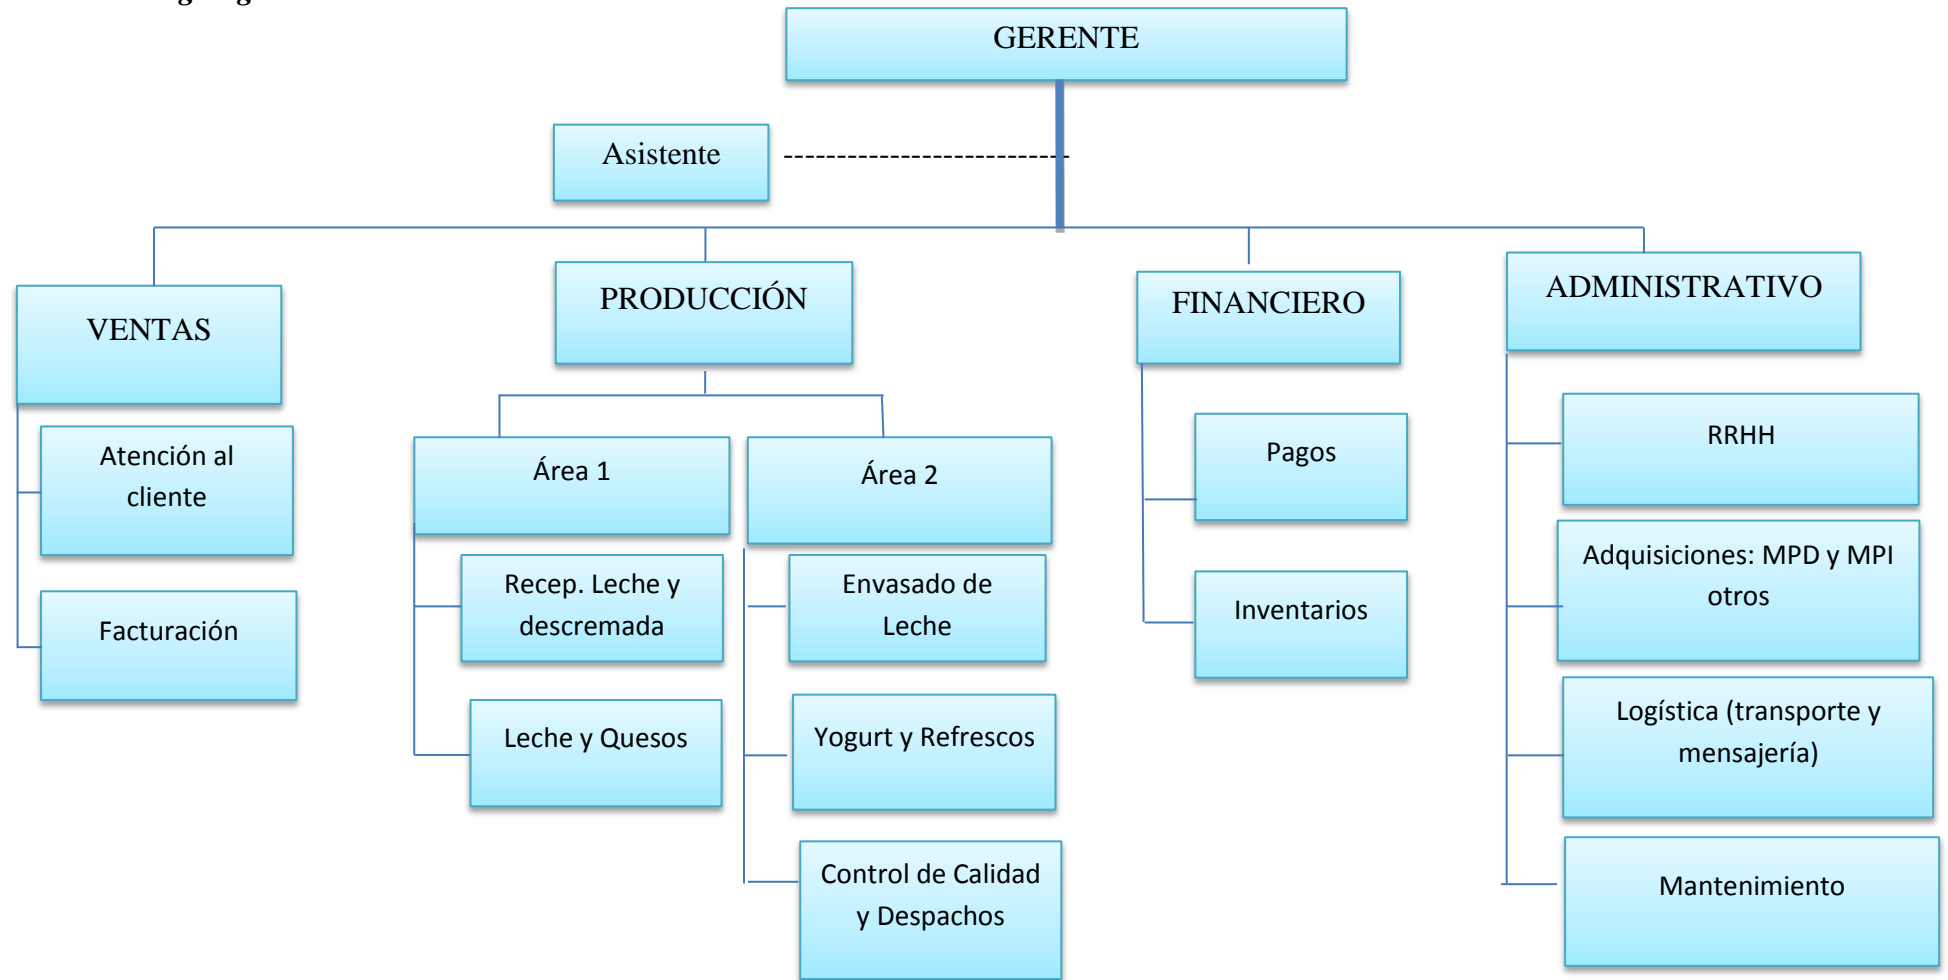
GERENTE

Asistente

VENTAS

Atención al cliente

Facturación

PRODUCCIÓN

Área 1

Recep. Leche y descremada

Leche y Quesos

Área 2

Envasado de Leche

Yogurt y Refrescos

Control de Calidad y Despachos

FINANCIERO

Pagos

Inventarios

ADMINISTRATIVO

RRHH

Adquisiciones: MPD y MPI otros

Logística (transporte y mensajería)

Mantenimiento